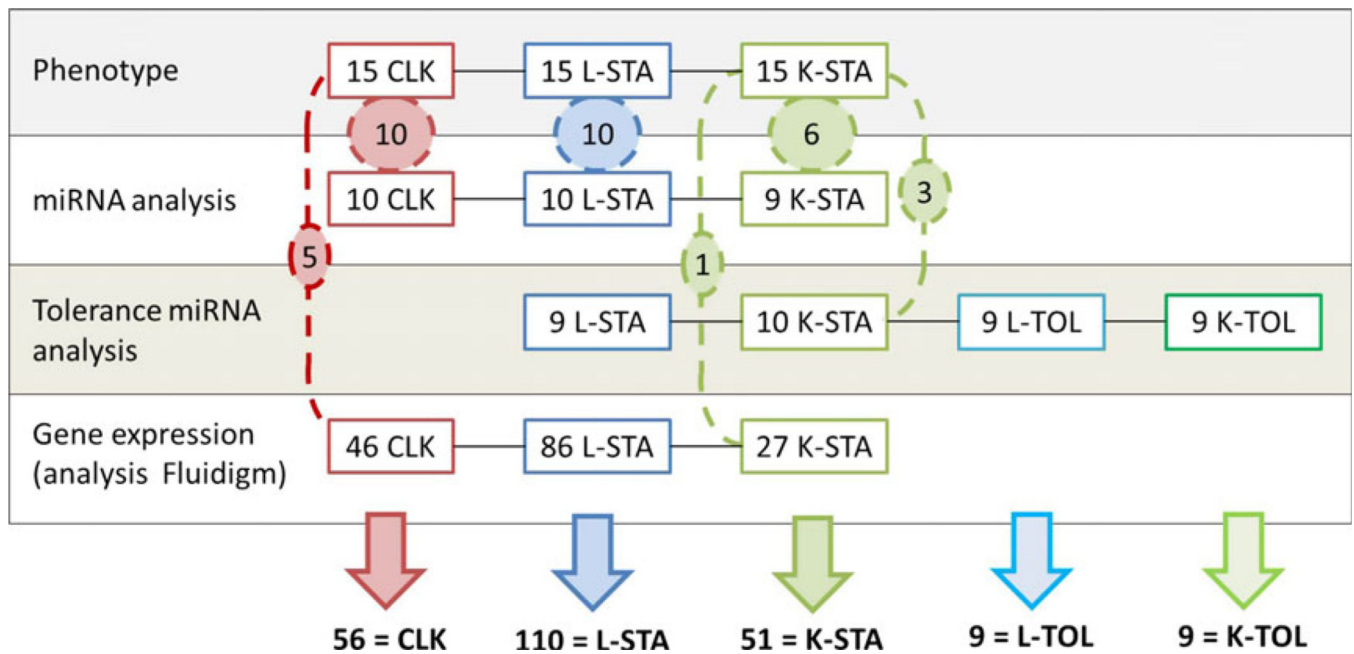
Phenotype
15 CLK
15 L-STA
15 K-STA
10
10
6
miRNA analysis
10 CLK
10 L-STA
9 K-STA
3
5
1
Tolerance miRNA analysis
9 L-STA
10 K-STA
9 L-TOL
9 K-TOL
Gene expression (analysis Fluidigm)
46 CLK
86 L-STA
27 K-STA

56 = CLK
110 = L-STA
51 = K-STA
9 = L-TOL
9 = K-TOL